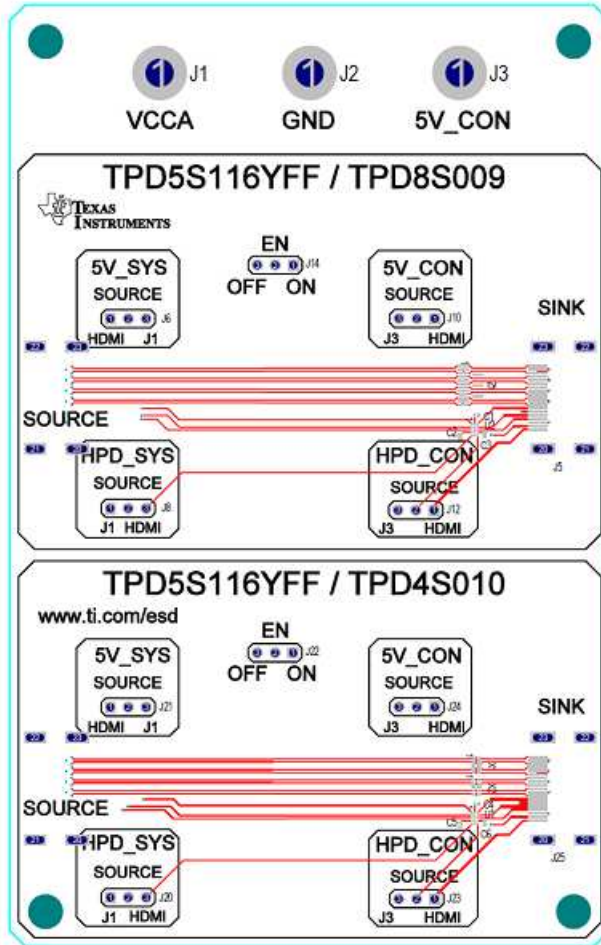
J1 VCCA
J2 GND
J3 5V_CON

TPD5S116YFF / TPD8S009

TEXAS INSTRUMENTS

EN
J14
OFF ON

5V_SYS
SOURCE
J6
HDMI J1

5V_CON
SOURCE
J10
J3 HDMI

SINK

SOURCE

HPD_SYS
SOURCE
J8
J1 HDMI

HPD_CON
SOURCE
J12
J3 HDMI

J5

TPD5S116YFF / TPD4S010

www.ti.com/esd

EN
J22
OFF ON

5V_SYS
SOURCE
J21
HDMI J1

5V_CON
SOURCE
J24
J3 HDMI

SINK

SOURCE

HPD_SYS
SOURCE
J20
J1 HDMI

HPD_CON
SOURCE
J23
J3 HDMI

J25